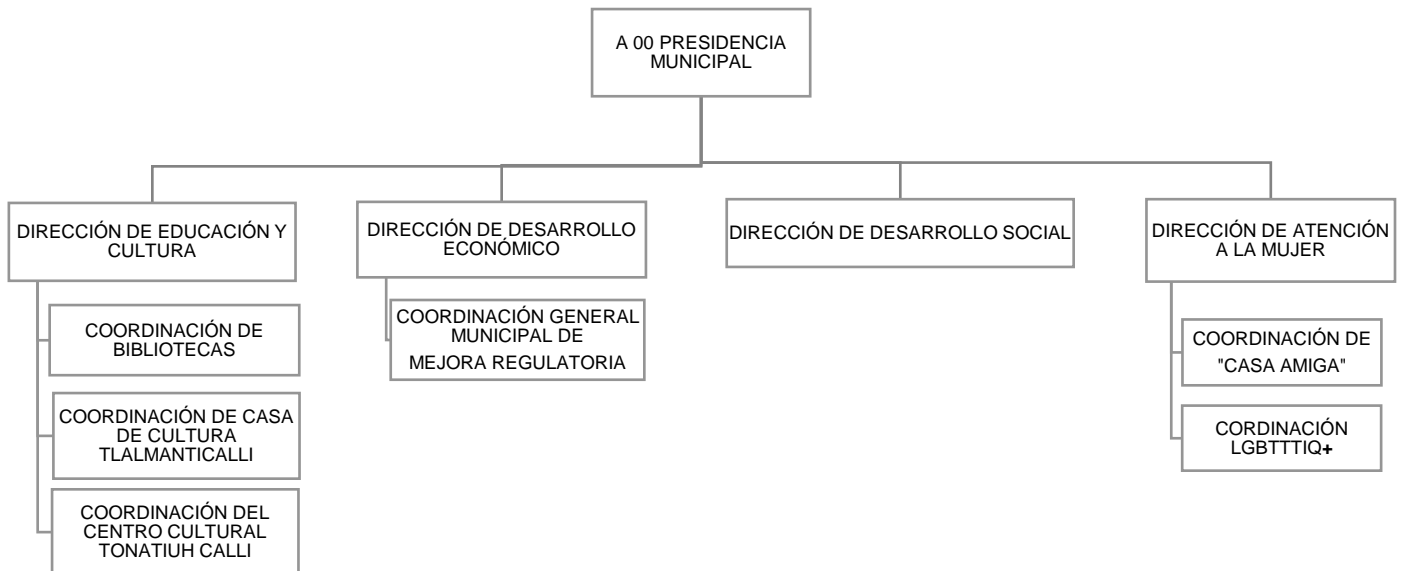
A 00 PRESIDENCIA MUNICIPAL

DIRECCIÓN DE EDUCACIÓN Y CULTURA

COORDINACIÓN DE BIBLIOTECAS

COORDINACIÓN DE CASA DE CULTURA TLALMANTICALLI

COORDINACIÓN DEL CENTRO CULTURAL TONATIUH CALLI

DIRECCIÓN DE DESARROLLO ECONÓMICO

COORDINACIÓN GENERAL MUNICIPAL DE MEJORA REGULATORIA

DIRECCIÓN DE DESARROLLO SOCIAL

DIRECCIÓN DE ATENCIÓN A LA MUJER

COORDINACIÓN DE "CASA AMIGA"

CORDINACIÓN LGBTTTIQ+